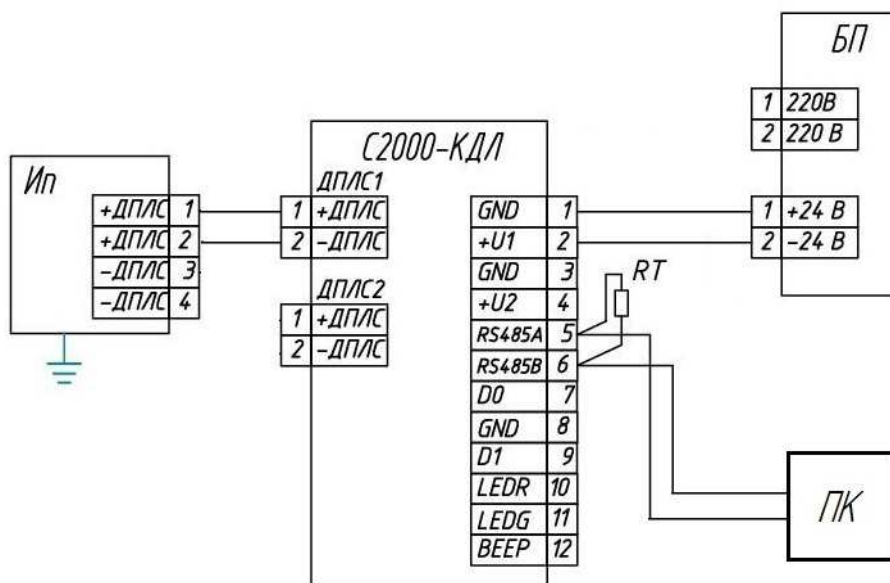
БП

| 1 | 220В |
|---|---|
| 2 | 220 В |

С2000-КДЛ

Ип

| +ДПЛС | 1 |
|---|---|
| +ДПЛС | 2 |
| –ДПЛС | 3 |
| –ДПЛС | 4 |

ДПЛС1

| 1 | +ДПЛС |
|---|---|
| 2 | –ДПЛС |

ДПЛС2

| 1 | +ДПЛС |
|---|---|
| 2 | –ДПЛС |

| GND | 1 |
|---|---|
| +U1 | 2 |
| GND | 3 |
| +U2 | 4 |
| RS485A | 5 |
| RS485B | 6 |
| D0 | 7 |
| GND | 8 |
| D1 | 9 |
| LEDR | 10 |
| LEDG | 11 |
| BEEP | 12 |

RT

| 1 | +24 В |
|---|---|
| 2 | –24 В |

ПК